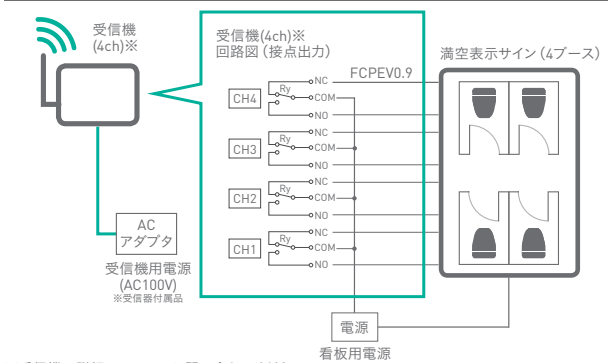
受信機
(4ch)※

受信機(4ch)※
回路図 (接点出力)

FCPEV0.9

CH4
Ry
NC
COM
NO

CH3
Ry
NC
COM
NO

CH2
Ry
NC
COM
NO

CH1
Ry
NC
COM
NO

満空表示サイン (4ブース)

AC
アダプタ

受信機用電源
(AC100V)
※受信器付属品

電源
看板用電源